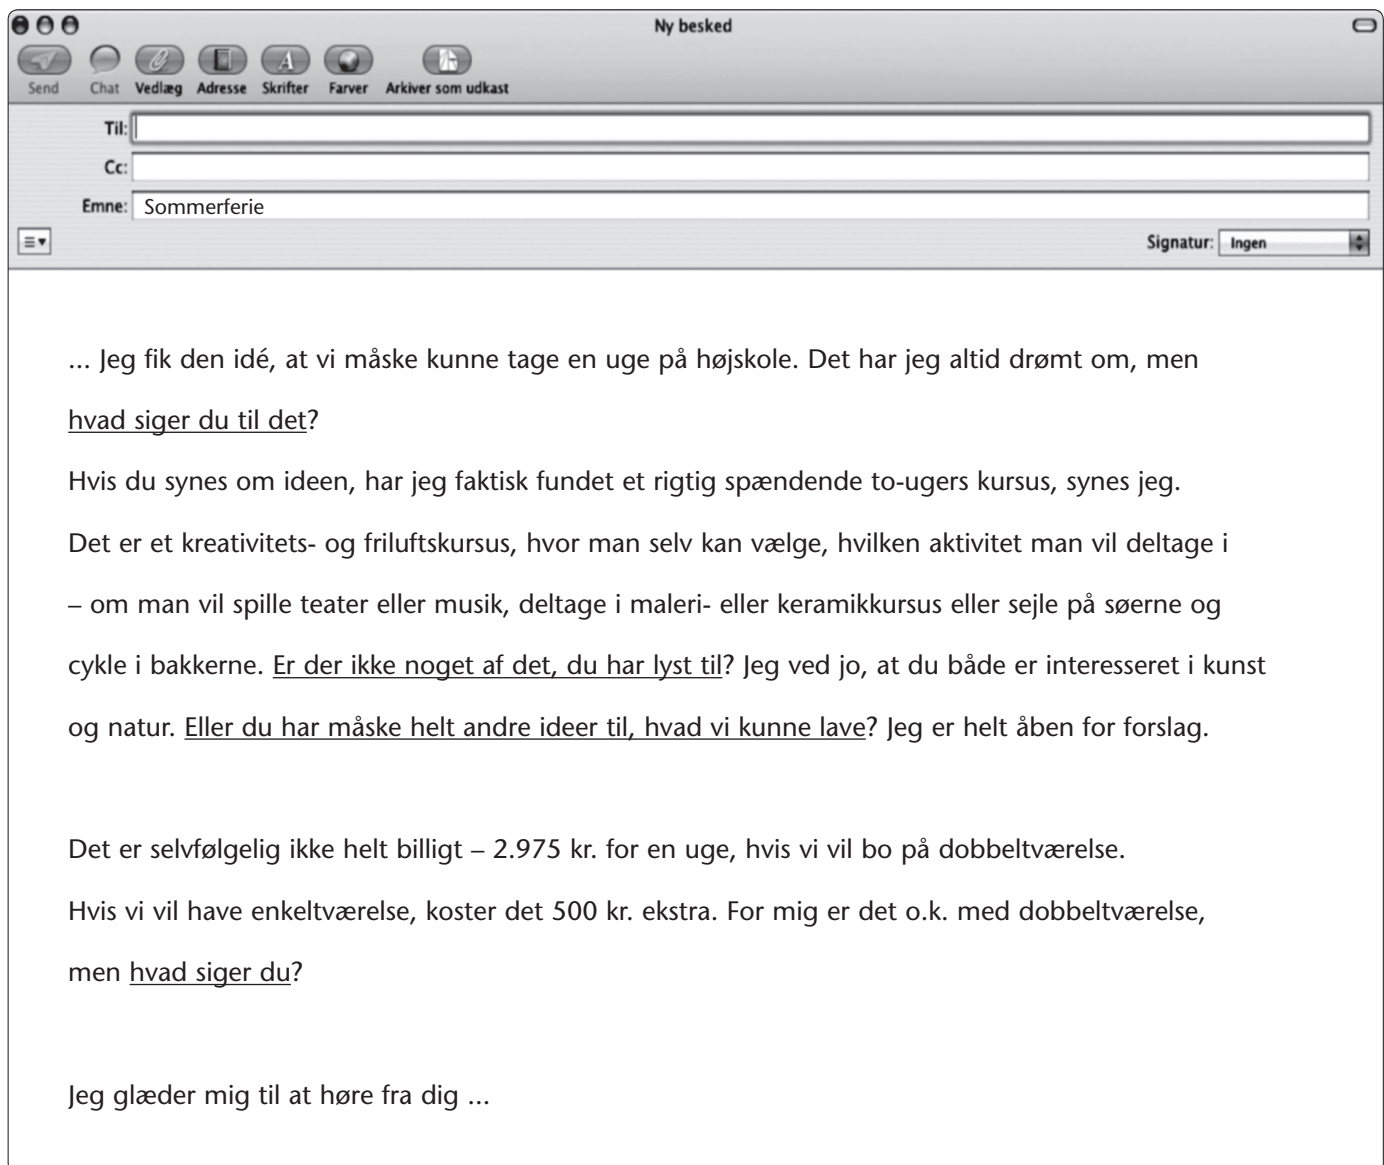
Ny besked

Send Chat Vedlæg Adresse Skrifter Farver Arkiver som udkast

Til:

Cc:

Emne: Sommerferie

Signatur: Ingen

... Jeg fik den idé, at vi måske kunne tage en uge på højskole. Det har jeg altid drømt om, men hvad siger du til det?

Hvis du synes om ideen, har jeg faktisk fundet et rigtig spændende to-ugers kursus, synes jeg. Det er et kreativitets- og friluftskursus, hvor man selv kan vælge, hvilken aktivitet man vil deltage i – om man vil spille teater eller musik, deltage i maleri- eller keramikkursus eller sejle på søerne og cykle i bakkerne. Er der ikke noget af det, du har lyst til? Jeg ved jo, at du både er interesseret i kunst og natur. Eller du har måske helt andre ideer til, hvad vi kunne lave? Jeg er helt åben for forslag.

Det er selvfølgelig ikke helt billigt – 2.975 kr. for en uge, hvis vi vil bo på dobbeltværelse. Hvis vi vil have enkeltværelse, koster det 500 kr. ekstra. For mig er det o.k. med dobbeltværelse, men hvad siger du?

Jeg glæder mig til at høre fra dig ...